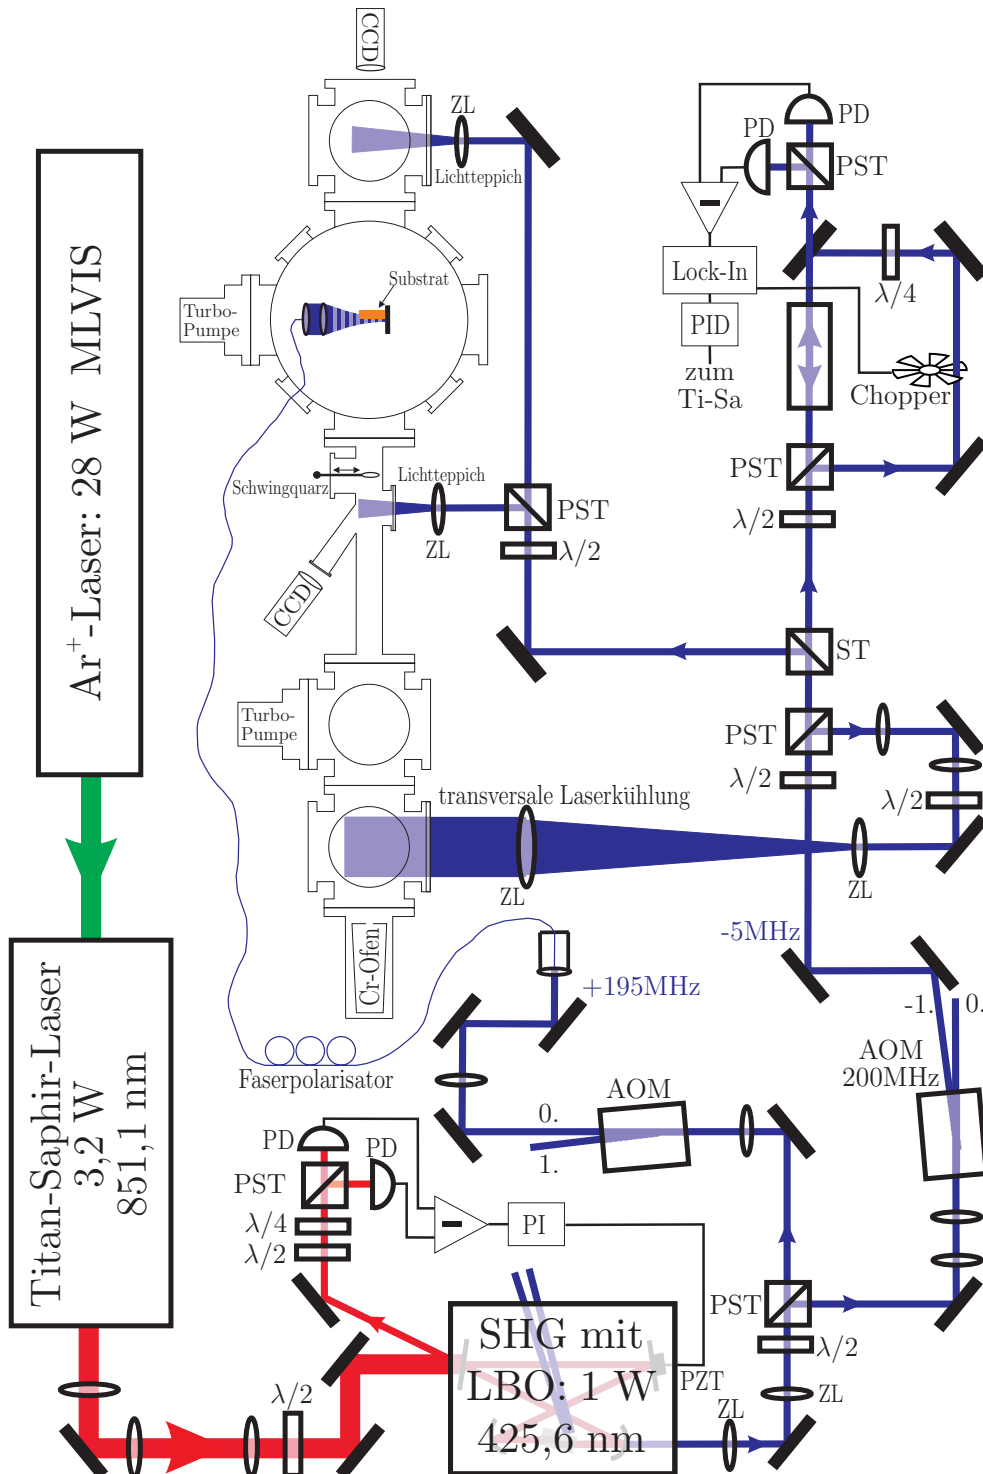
CCD
ZL
Lichtteppich
PD
PD
PST
Substrat
Turbo-Pumpe
Lock-In
$\lambda/4$
PID
zum Ti-Sa
Chopper
Ar$^+$-Laser: 28 W MLVIS
PST
Schwingquarz
Lichtteppich
PST
ZL
$\lambda/2$
$\lambda/2$
CCD
ST
Turbo-Pumpe
PST
$\lambda/2$
$\lambda/2$
transversale Laserkühlung
ZL
ZL
-5MHz
Cr-Ofen
+195MHz
-1.
0.
Titan-Saphir-Laser 3,2 W 851,1 nm
AOM 200MHz
Faserpolarisator
AOM
0.
1.
PD
PD
PST
$\lambda/4$
$\lambda/2$
PI
PST
SHG mit LBO: 1 W 425,6 nm
$\lambda/2$
PZT
ZL
$\lambda/2$
ZL